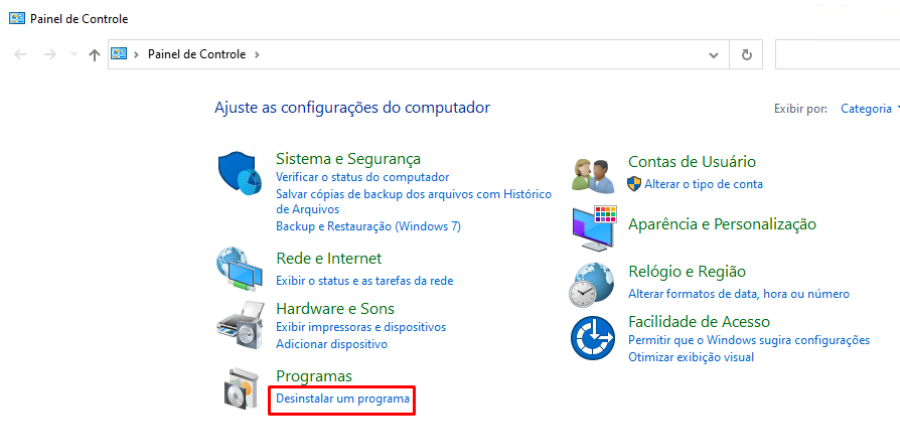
Painel de Controle

Painel de Controle >

Ajuste as configurações do computador

Exibir por: Categoria

Sistema e Segurança
Verificar o status do computador
Salvar cópias de backup dos arquivos com Histórico de Arquivos
Backup e Restauração (Windows 7)

Rede e Internet
Exibir o status e as tarefas da rede

Hardware e Sons
Exibir impressoras e dispositivos
Adicionar dispositivo

Programas
Desinstalar um programa

Contas de Usuário
Alterar o tipo de conta

Aparência e Personalização

Relógio e Região
Alterar formatos de data, hora ou número

Facilidade de Acesso
Permitir que o Windows sugira configurações
Otimizar exibição visual